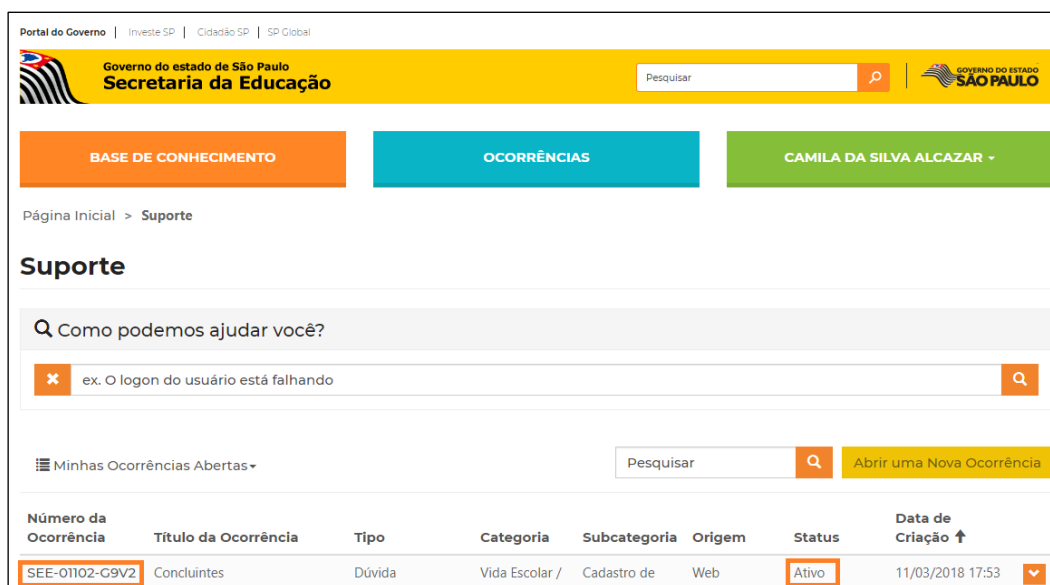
Portal do Governo | Investe SP | Cidadão SP | SP Global

Governo do estado de São Paulo
Secretaria da Educação

Pesquisar

GOVERNO DO ESTADO
SÃO PAULO

BASE DE CONHECIMENTO

OCORRÊNCIAS

CAMILA DA SILVA ALCAZAR

Página Inicial > Suporte

Suporte

Como podemos ajudar você?

ex. O logon do usuário está falhando

Minhas Ocorrências Abertas

Pesquisar

Abrir uma Nova Ocorrência

| Número da Ocorrência | Título da Ocorrência | Tipo | Categoria | Subcategoria | Origem | Status | Data de Criação |
|---|---|---|---|---|---|---|---|
| SEE-01102-G9V2 | Concluintes | Dúvida | Vida Escolar / | Cadastro de | Web | Ativo | 11/03/2018 17:53 |